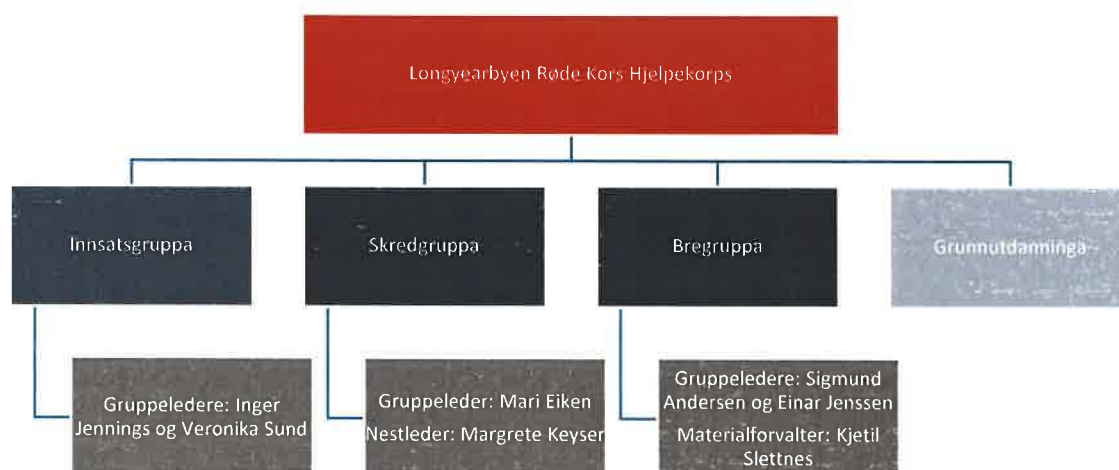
Longyearbyen Røde Kors Hjelpekorps

Innsatsgruppa

Skredgruppa

Bregruppa

Grunnutdanninga

Gruppeledere: Inger Jennings og Veronika Sund

Gruppeleder: Mari Eiken
Nestleder: Margrete Keyser

Gruppeledere: Sigmund Andersen og Einar Jenssen
Materialforvalter: Kjetil Slettnes